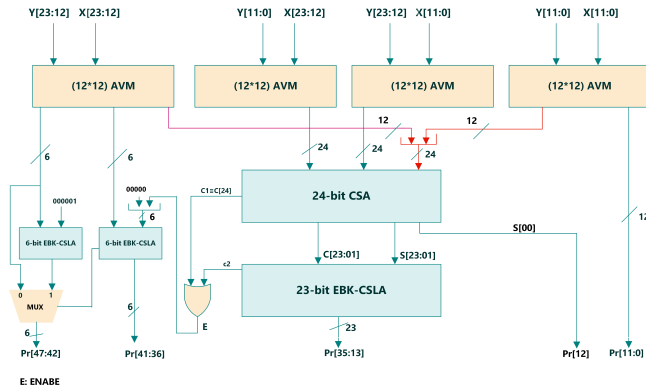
Y[23:12] X[23:12]
Y[11:0] X[23:12]
Y[23:12] X[11:0]
Y[11:0] X[11:0]

(12*12) AVM
(12*12) AVM
(12*12) AVM
(12*12) AVM

12
12
6
6
24
24
24
000001
00000
6
C1=C[24]
24-bit CSA
S[00]
12
6-bit EBK-CSLA
6-bit EBK-CSLA
C[23:01]
S[23:01]
c2
0 1
MUX
6
23-bit EBK-CSLA
E
6
23
Pr[47:42]
Pr[41:36]
Pr[35:13]
Pr[12]
Pr[11:0]

E: ENABE